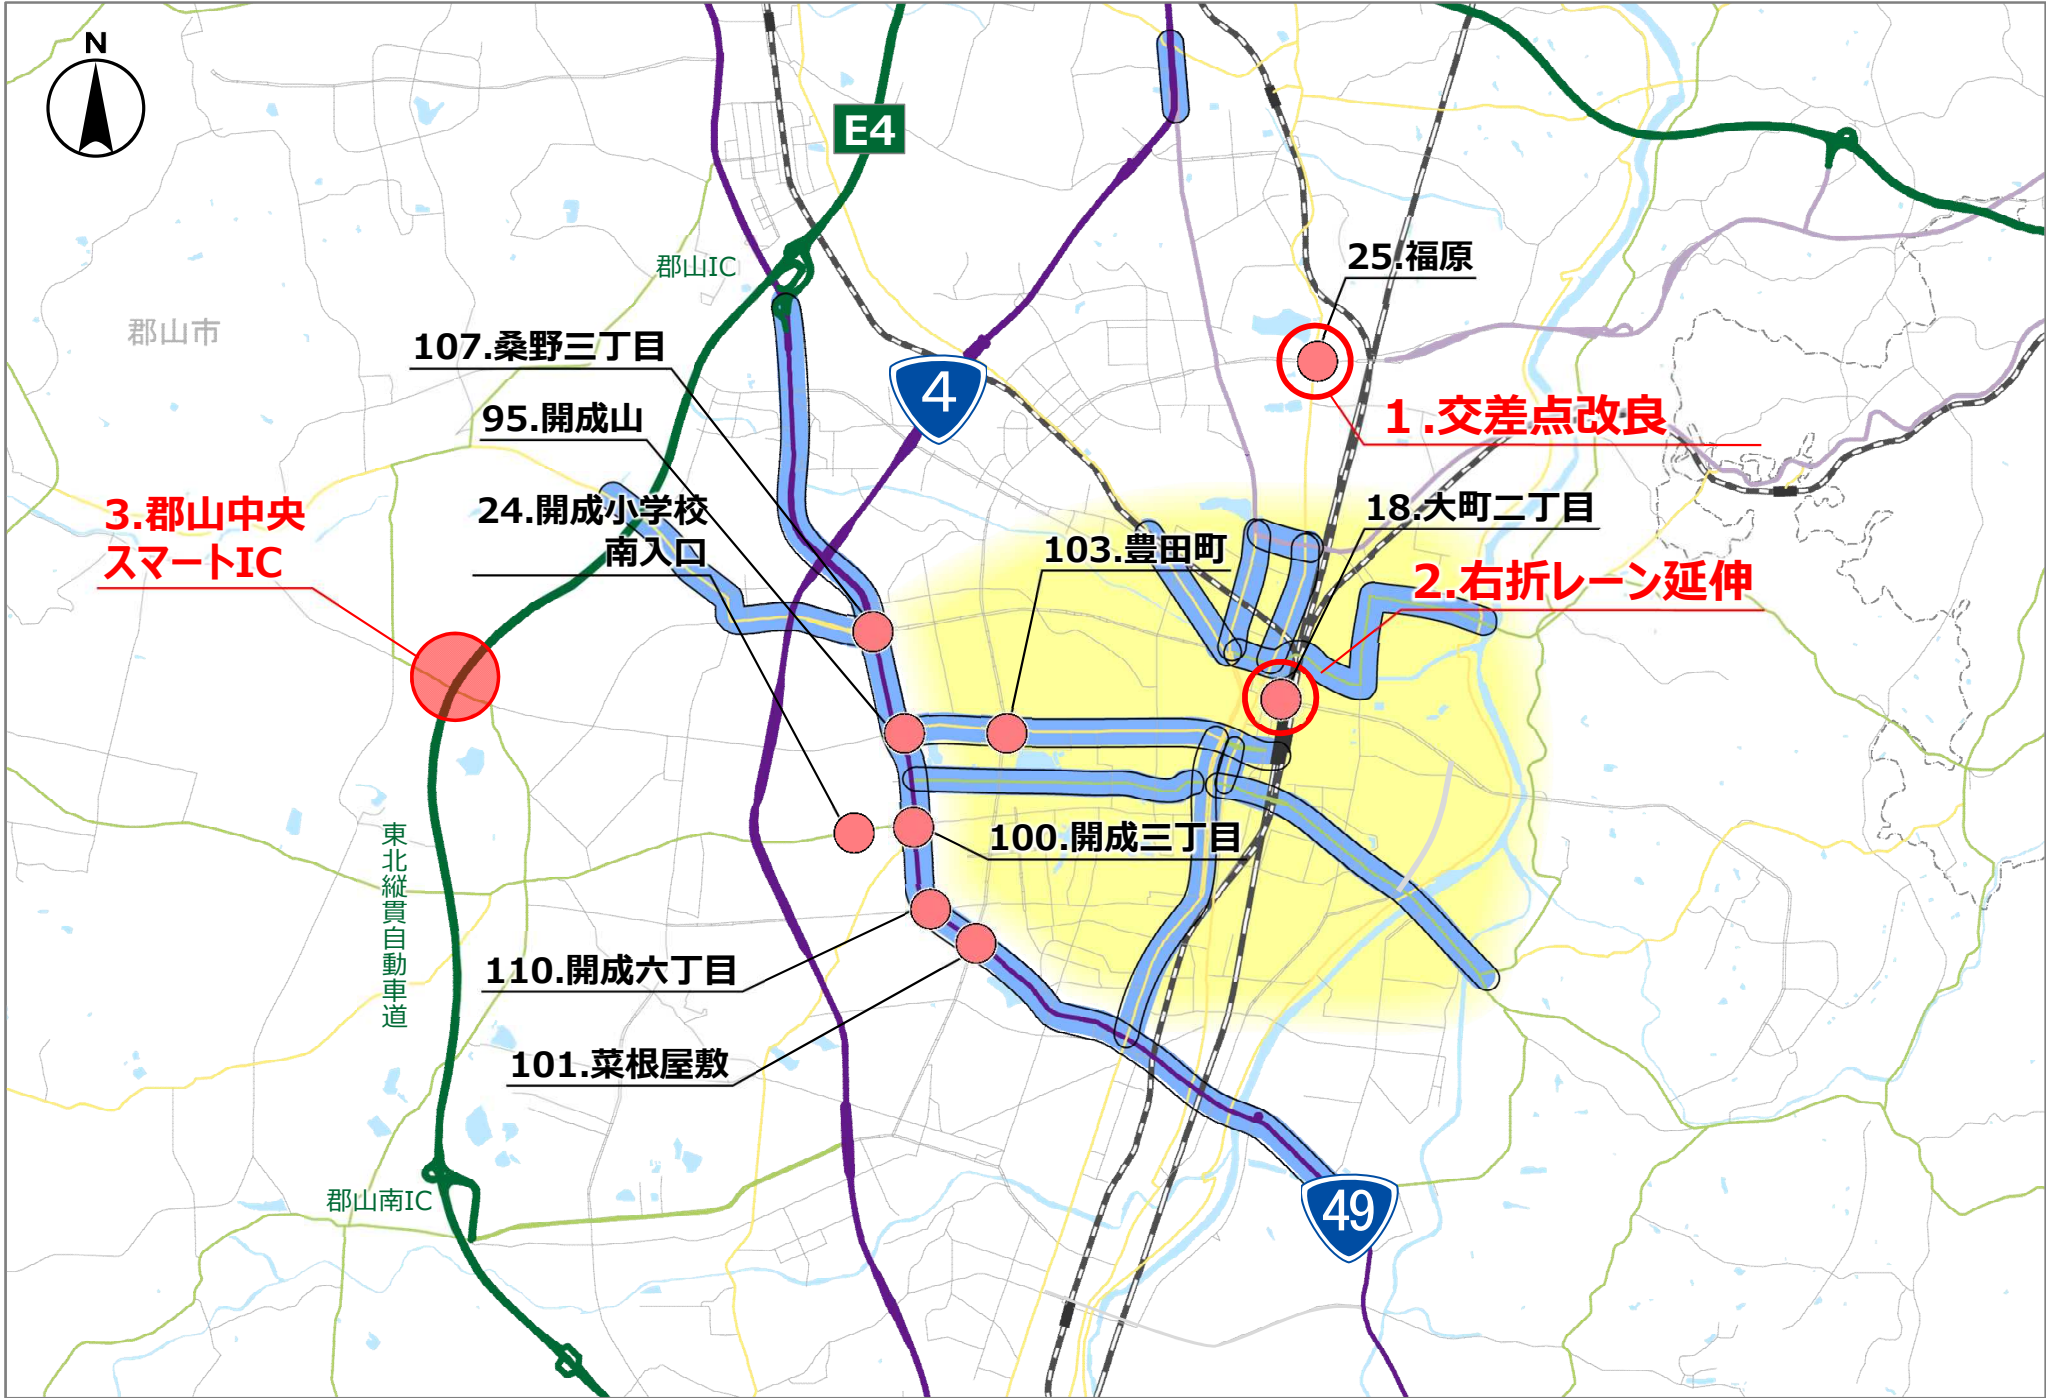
N

E4

郡山IC

郡山市

25.福原

107.桑野三丁目

4

1.交差点改良

95.開成山

24.開成小学校南入口

3.郡山中央スマートIC

18.大町二丁目

103.豊田町

2.右折レーン延伸

100.開成三丁目

東北縦貫自動車道

110.開成六丁目

101.菜根屋敷

郡山南IC

49